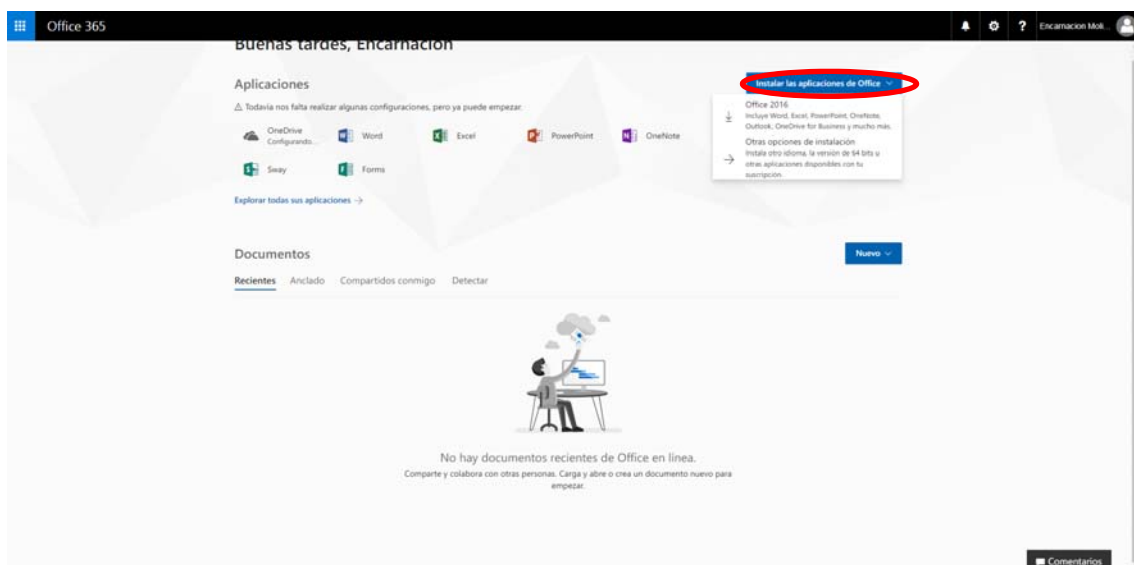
Office 365

Encarnacion Moli...

Buenas tardes, Encarnacion

Aplicaciones

⚠ Todavía nos falta realizar algunas configuraciones, pero ya puede empezar.

Instalar las aplicaciones de Office

Office 2016
Incluye Word, Excel, PowerPoint, OneNote, Outlook, OneDrive for Business y mucho más.

Otras opciones de instalación
Instale otro idioma, la versión de 64 bits u otras aplicaciones disponibles con tu suscripción.

OneDrive
Configurando...

Word

Excel

PowerPoint

OneNote

Sway

Forms

Explorar todas sus aplicaciones →

Documentos

Nuevo

Recientes Anclado Compartidos conmigo Detectar

No hay documentos recientes de Office en línea.
Comparte y colabora con otras personas. Carga y abre o crea un documento nuevo para empezar.

Comentarios